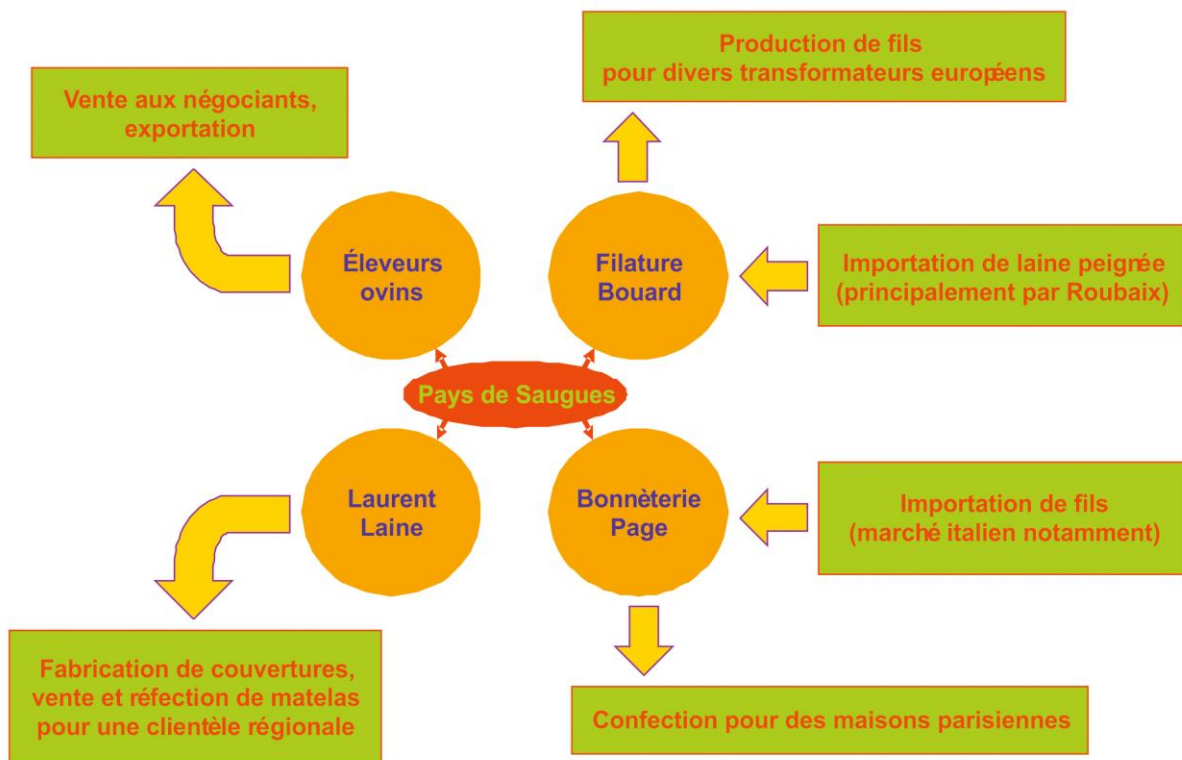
Vente aux négociants, exportation

Production de fils pour divers transformateurs européens

Éleveurs ovins

Filature Bouard

Importation de laine peignée (principalement par Roubaix)

Pays de Saugues

Laurent Laine

Bonnèterie Page

Importation de fils (marché italien notamment)

Fabrication de couvertures, vente et réfection de matelas pour une clientèle régionale

Confection pour des maisons parisiennes